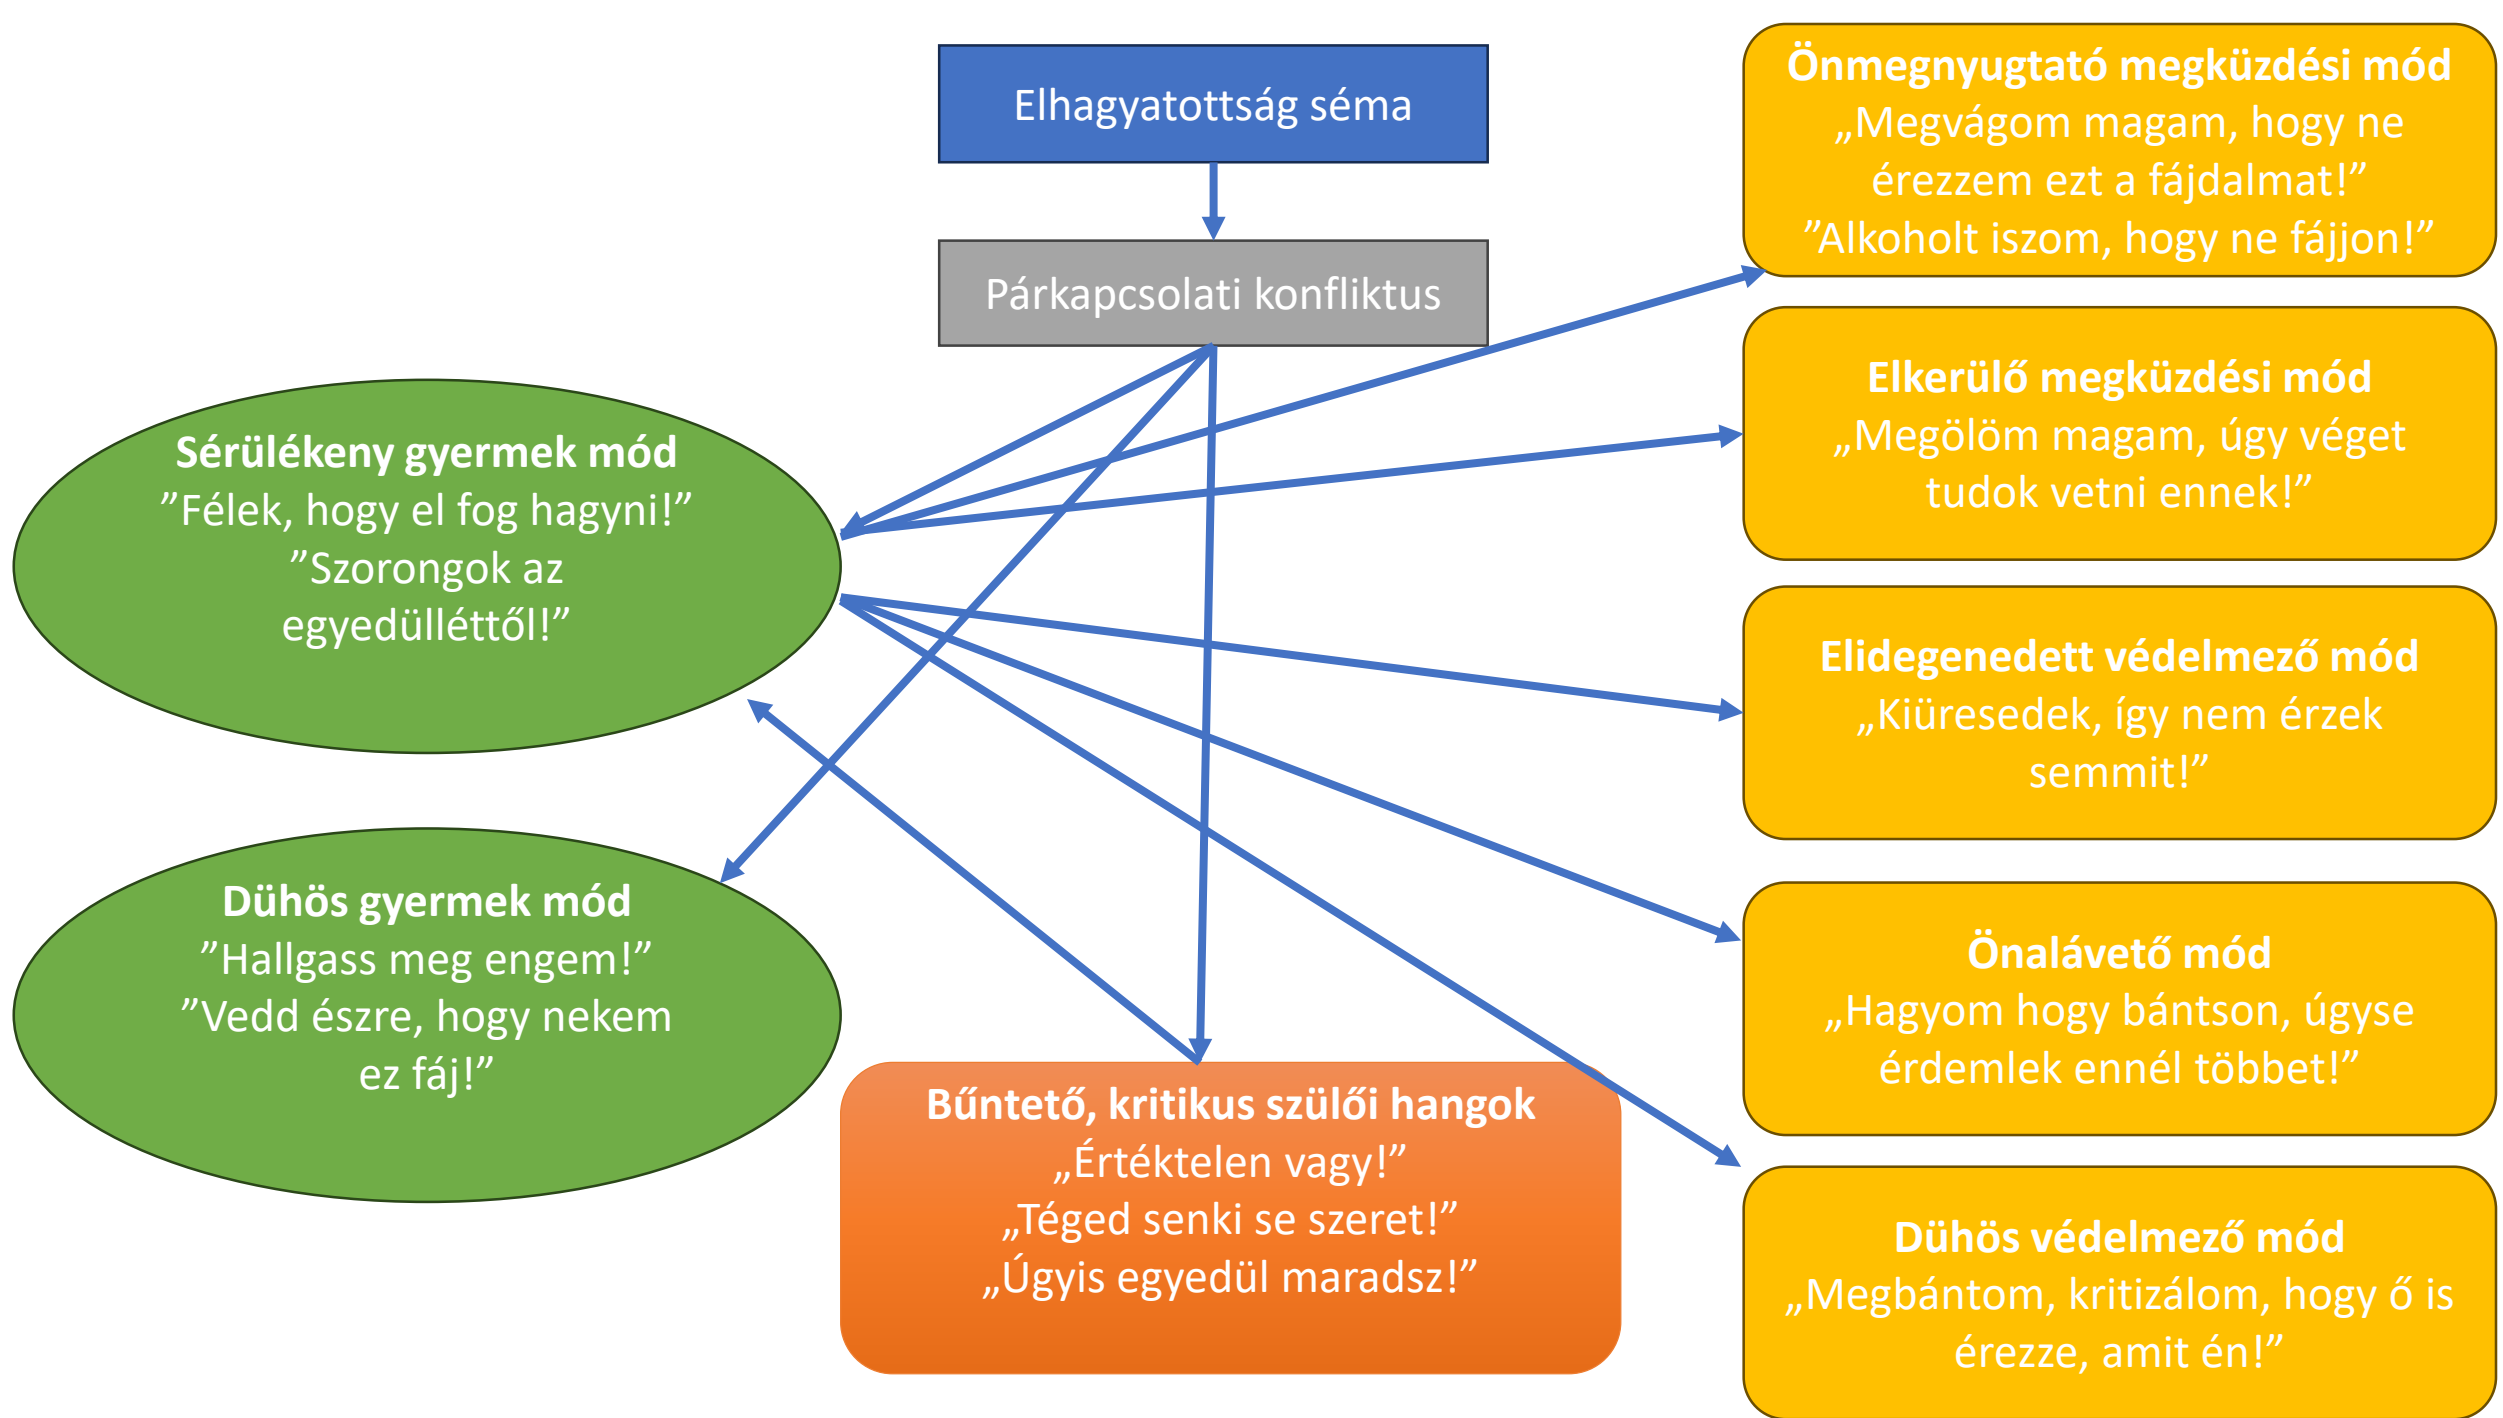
Elhagyatottság séma

Párkapcsolati konfliktus

Önmegnyugtató megküzdési mód
„Megvágom magam, hogy ne érezzem ezt a fájdalmat!”
”Alkoholt iszom, hogy ne fájjon!”

Elkerülő megküzdési mód
„Megölöm magam, úgy véget tudok vetni ennek!”

Elidegenedett védelmező mód
„Kiüresedek, így nem érzek semmit!”

Önalávető mód
„Hagyom hogy bántson, úgyse érdemlek ennél többet!”

Dühös védelmező mód
„Megbántom, kritizálom, hogy ő is érezze, amit én!”

Sérülékeny gyermek mód
”Félek, hogy el fog hagyni!”
”Szorongok az egyedülléttől!”

Dühös gyermek mód
”Hallgass meg engem!”
”Vedd észre, hogy nekem ez fáj!”

Büntető, kritikus szülői hangok
„Értéktelen vagy!”
„Téged senki se szeret!”
„Úgyis egyedül maradsz!”